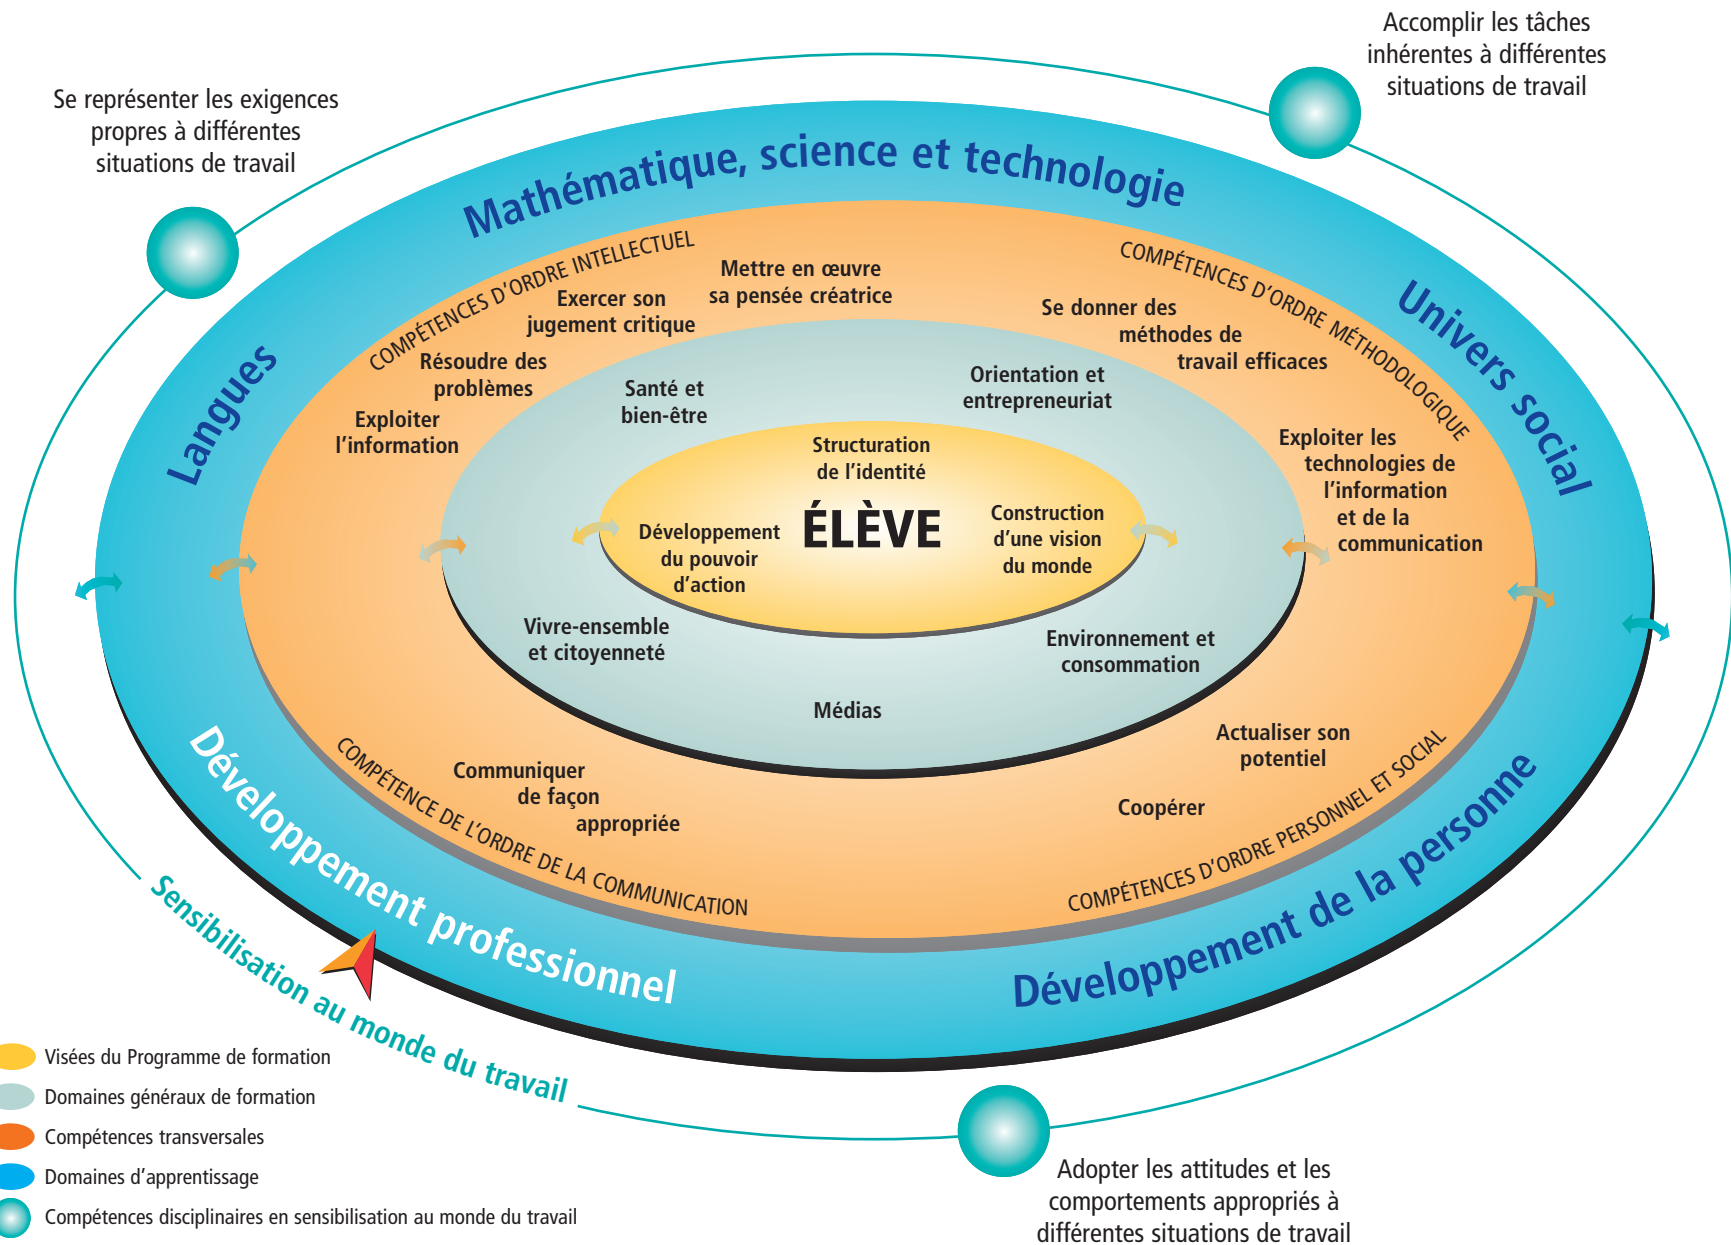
Se représenter les exigences propres à différentes situations de travail

Accomplir les tâches inhérentes à différentes situations de travail

Mathématique, science et technologie

Langues

Univers social

COMPÉTENCES D'ORDRE INTELLECTUEL

Exercer son jugement critique

Mettre en œuvre sa pensée créatrice

Résoudre des problèmes

Exploiter l'information

COMPÉTENCES D'ORDRE MÉTHODOLOGIQUE

Se donner des méthodes de travail efficaces

Exploiter les technologies de l'information et de la communication

Santé et bien-être

Orientation et entrepreneuriat

Structuration de l'identité

ÉLÈVE

Développement du pouvoir d'action

Construction d'une vision du monde

Vivre-ensemble et citoyenneté

Environnement et consommation

Médias

Communiquer de façon appropriée

COMPÉTENCE DE L'ORDRE DE LA COMMUNICATION

Actualiser son potentiel

Coopérer

COMPÉTENCES D'ORDRE PERSONNEL ET SOCIAL

Développement professionnel

Développement de la personne

Sensibilisation au monde du travail

Adopter les attitudes et les comportements appropriés à différentes situations de travail

Visées du Programme de formation
Domaines généraux de formation
Compétences transversales
Domaines d'apprentissage
Compétences disciplinaires en sensibilisation au monde du travail